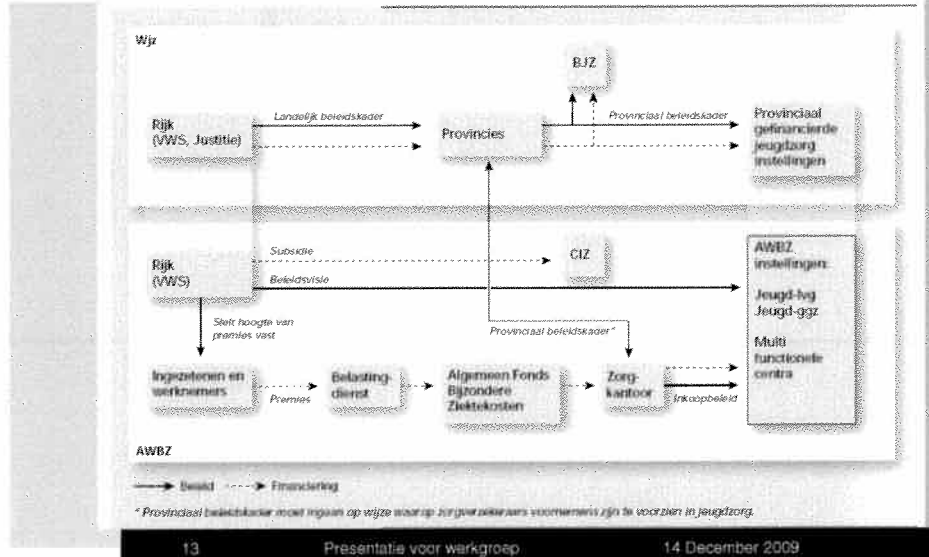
Wjz

BJZ

Rijk (VWS, Justitie)

Landelijk beleidskader

Provincies

Provinciaal beleidskader

Provinciaal gefinancierde jeugdzorg instellingen

Rijk (VWS)

Subsidie

CIZ

Beleidsvisie

AWBZ instellingen:

Jeugd-lvg
Jeugd-ggz

Multi functionele centra

Stelt hoogte van premies vast

Provinciaal beleidskader*

Ingezetenen en werknemers

Premies

Belasting-dienst

Algemeen Fonds Bijzondere Ziektekosten

Zorg-kantoor

Inkoopbeleid

AWBZ

Beleid ----> Financiering

* Provinciaal beleidskader moet ingaan op wijze waarop zorgverzekeraars voornemens zijn te voorzien in jeugdzorg.

13 Presentatie voor werkgroep 14 December 2009